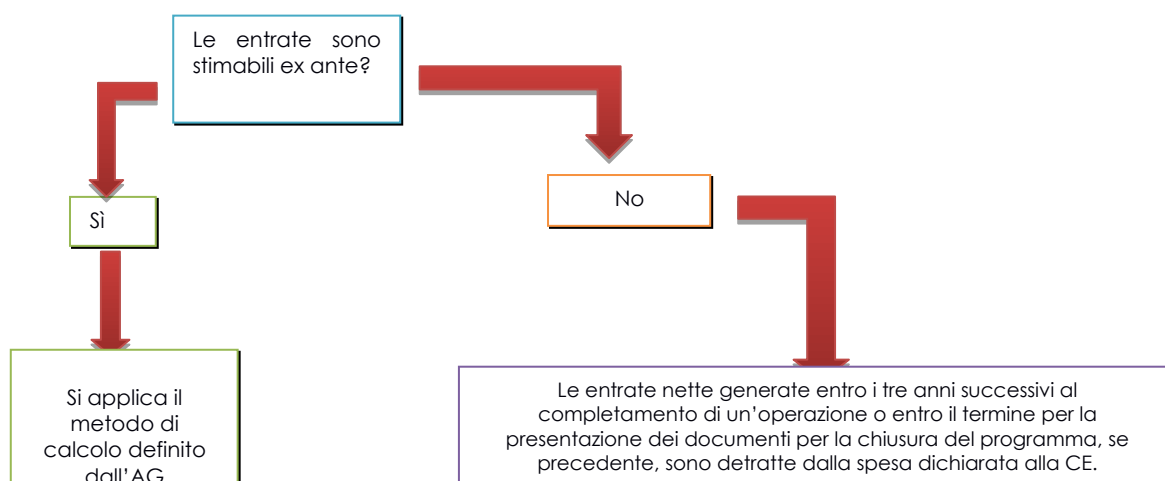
Le entrate sono stimabili ex ante?

Sì

No

Si applica il metodo di calcolo definito dall'AG

Le entrate nette generate entro i tre anni successivi al completamento di un'operazione o entro il termine per la presentazione dei documenti per la chiusura del programma, se precedente, sono detratte dalla spesa dichiarata alla CE.